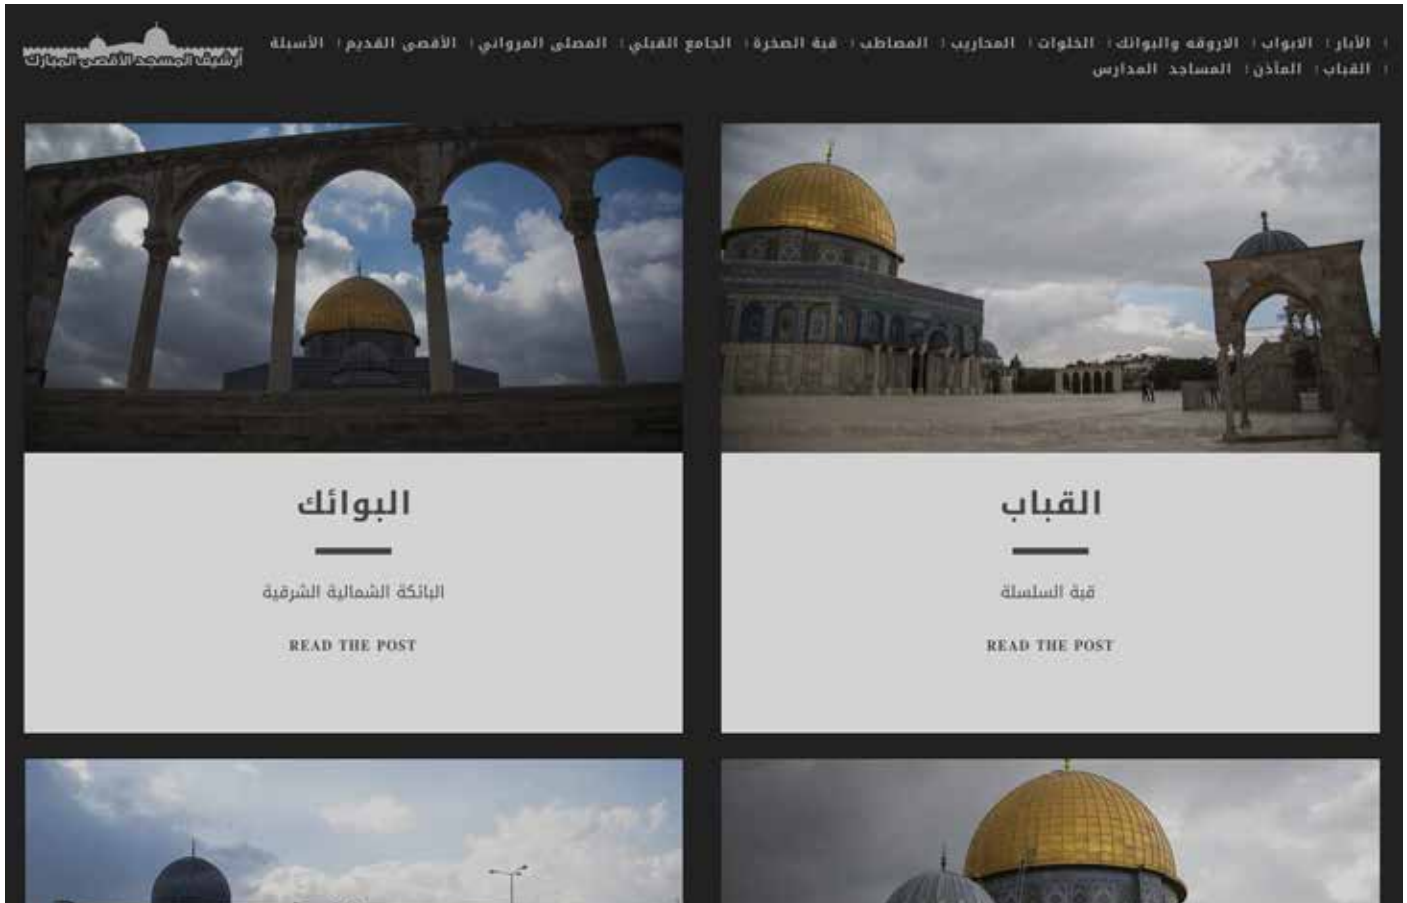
أرشيف المسجد الأقصى المبارك

الآبار | الابواب | الاروقه والبوائك | الخلوات | المحاريب | المصاطب | قبة الصخرة | الجامع القبلي | المصلى المرواني | الأقصى القديم | الأسبلة | القباب | المآذن | المساجد | المدارس

البوائك

البائكة الشمالية الشرقية

READ THE POST

القباب

قبة السلسلة

READ THE POST